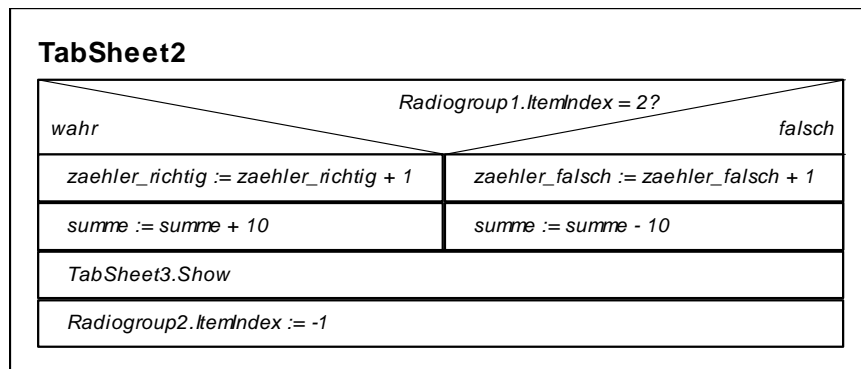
TabSheet2

Radiogroup1.ItemIndex = 2?

wahr

falsch

| zaehler_richtig := zaehler_richtig + 1 | zaehler_falsch := zaehler_falsch + 1 |
|---|---|
| summe := summe + 10 | summe := summe - 10 |

TabSheet3.Show

Radiogroup2.ItemIndex := -1